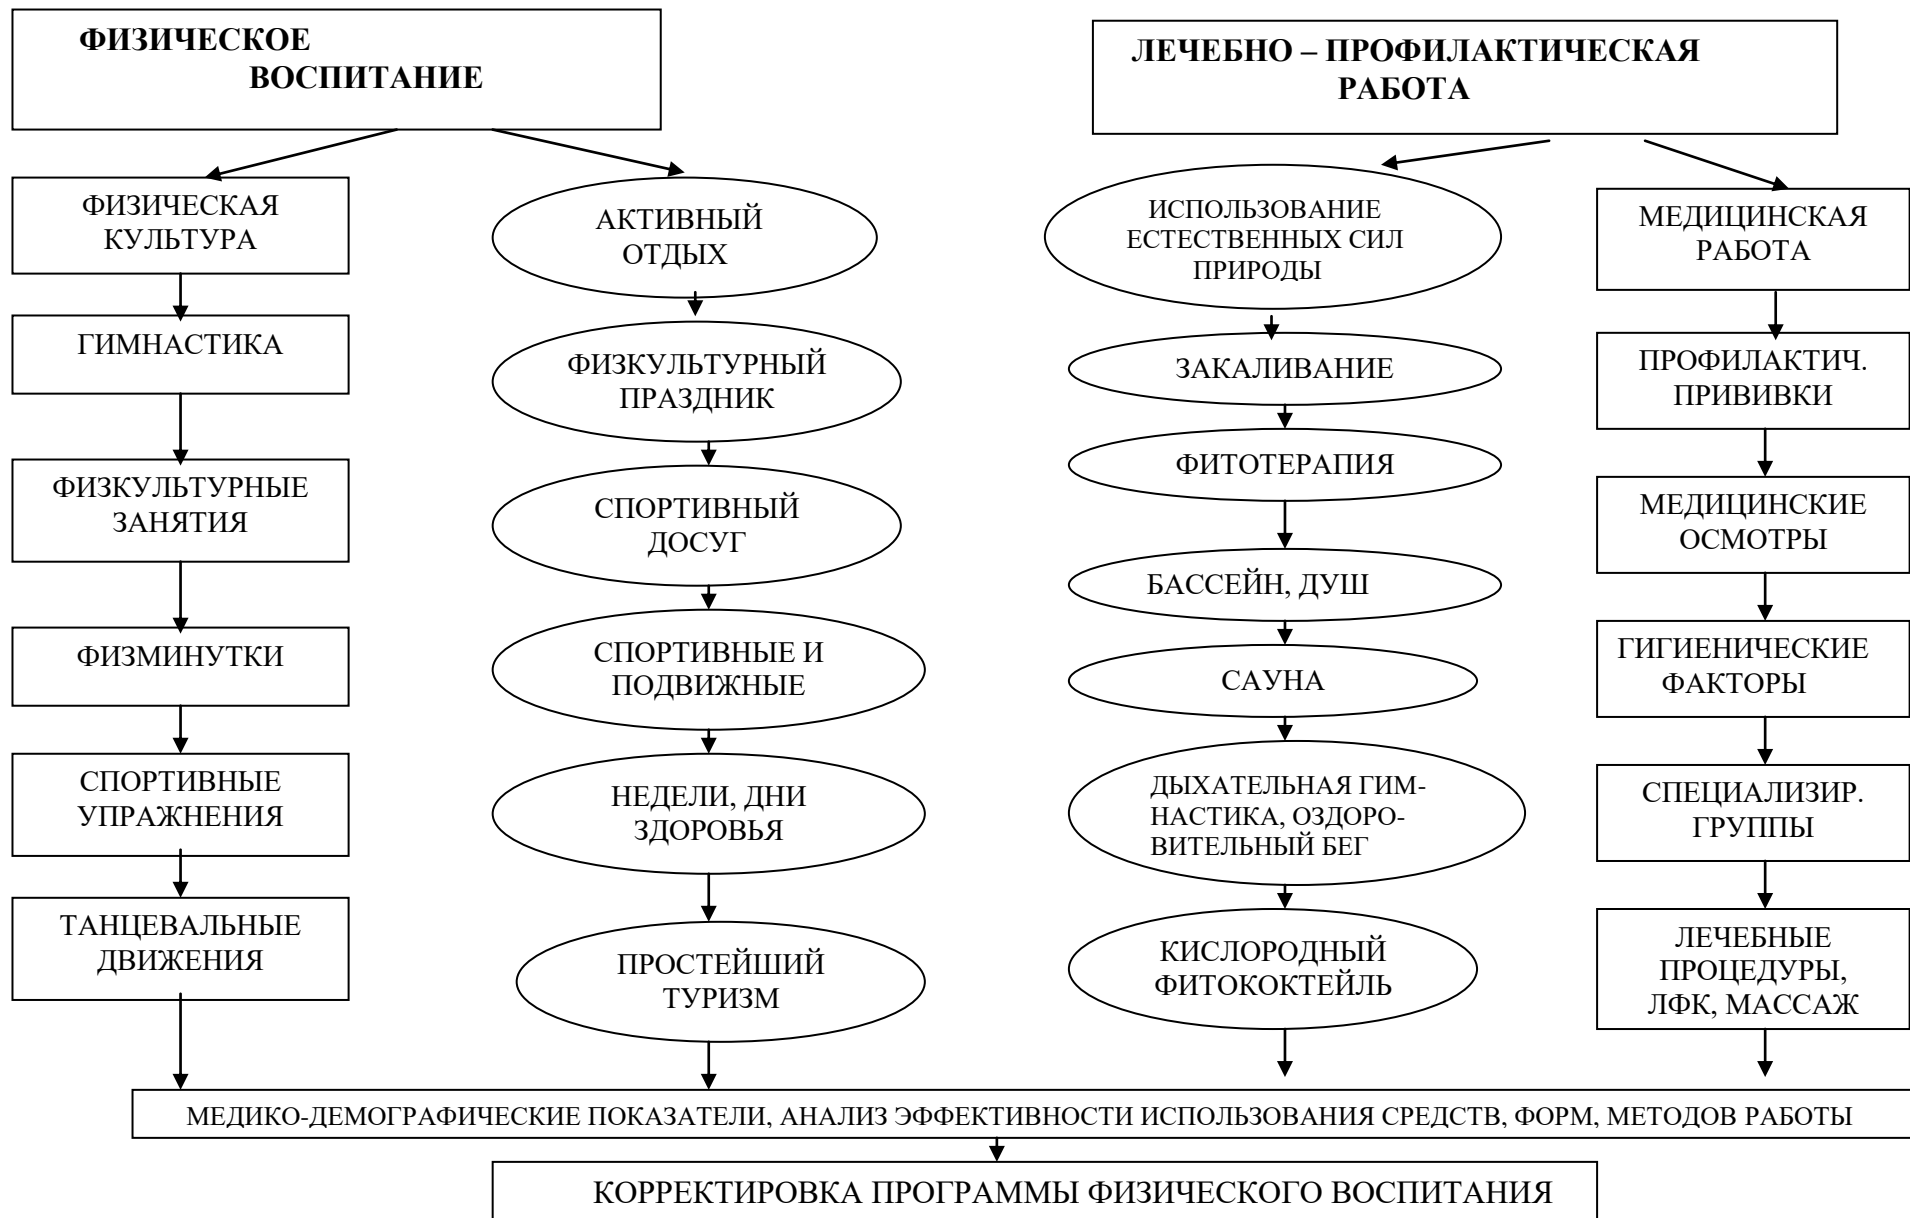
ФИЗИЧЕСКОЕ ВОСПИТАНИЕ

ФИЗИЧЕСКАЯ КУЛЬТУРА

ГИМНАСТИКА

ФИЗКУЛЬТУРНЫЕ ЗАНЯТИЯ

ФИЗМИНУТКИ

СПОРТИВНЫЕ УПРАЖНЕНИЯ

ТАНЦЕВАЛЬНЫЕ ДВИЖЕНИЯ

АКТИВНЫЙ ОТДЫХ

ФИЗКУЛЬТУРНЫЙ ПРАЗДНИК

СПОРТИВНЫЙ ДОСУГ

СПОРТИВНЫЕ И ПОДВИЖНЫЕ

НЕДЕЛИ, ДНИ ЗДОРОВЬЯ

ПРОСТЕЙШИЙ ТУРИЗМ

ЛЕЧЕБНО – ПРОФИЛАКТИЧЕСКАЯ РАБОТА

ИСПОЛЬЗОВАНИЕ ЕСТЕСТВЕННЫХ СИЛ ПРИРОДЫ

ЗАКАЛИВАНИЕ

ФИТОТЕРАПИЯ

БАССЕЙН, ДУШ

САУНА

ДЫХАТЕЛЬНАЯ ГИМНАСТИКА, ОЗДОРОВИТЕЛЬНЫЙ БЕГ

КИСЛОРОДНЫЙ ФИТОКОКТЕЙЛЬ

МЕДИЦИНСКАЯ РАБОТА

ПРОФИЛАКТИЧ. ПРИВИВКИ

МЕДИЦИНСКИЕ ОСМОТРЫ

ГИГИЕНИЧЕСКИЕ ФАКТОРЫ

СПЕЦИАЛИЗИР. ГРУППЫ

ЛЕЧЕБНЫЕ ПРОЦЕДУРЫ, ЛФК, МАССАЖ

МЕДИКО-ДЕМОГРАФИЧЕСКИЕ ПОКАЗАТЕЛИ, АНАЛИЗ ЭФФЕКТИВНОСТИ ИСПОЛЬЗОВАНИЯ СРЕДСТВ, ФОРМ, МЕТОДОВ РАБОТЫ

КОРРЕКТИРОВКА ПРОГРАММЫ ФИЗИЧЕСКОГО ВОСПИТАНИЯ